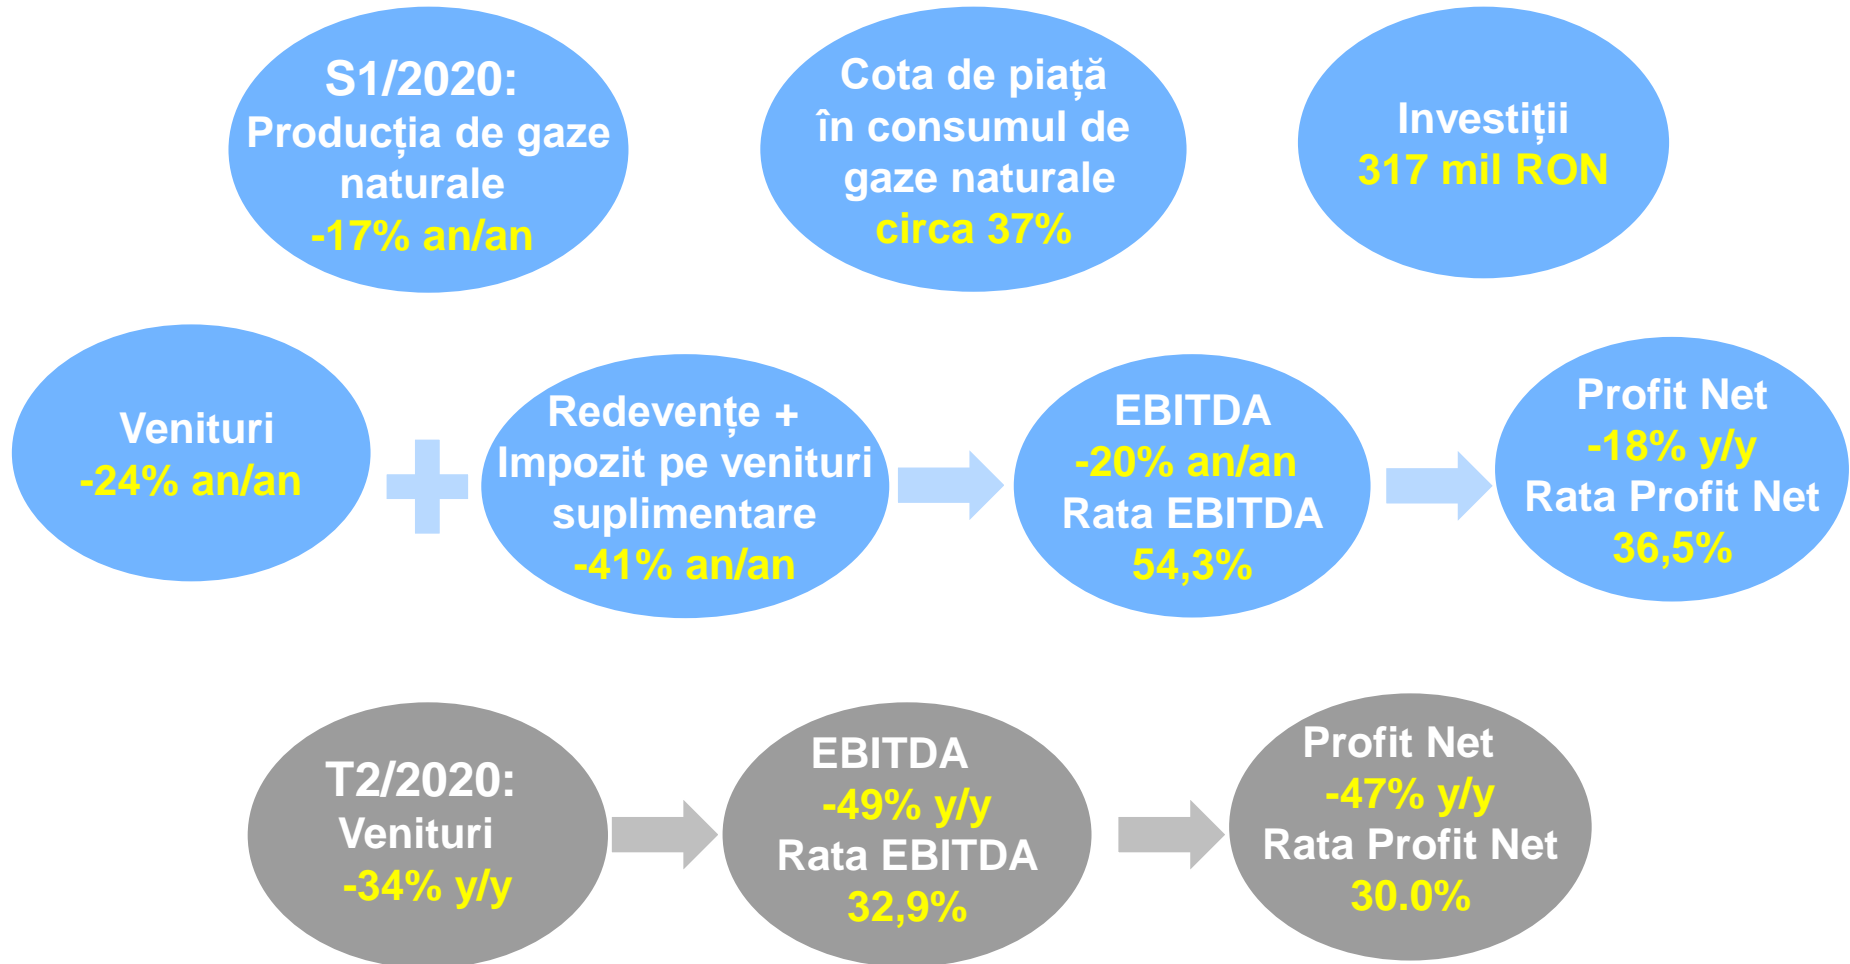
S1/2020:
Producția de gaze naturale
-17% an/an

Cota de piață în consumul de gaze naturale
circa 37%

Investiții
317 mil RON

Venituri
-24% an/an

Redevențe + Impozit pe venituri suplimentare
-41% an/an

EBITDA
-20% an/an
Rata EBITDA
54,3%

Profit Net
-18% y/y
Rata Profit Net
36,5%

T2/2020:
Venituri
-34% y/y

EBITDA
-49% y/y
Rata EBITDA
32,9%

Profit Net
-47% y/y
Rata Profit Net
30.0%